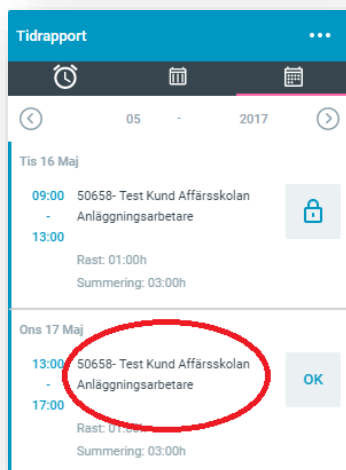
Tidrapport •••

05 - 2017

Tis 16 Maj

09:00 - 13:00

50658- Test Kund Affärsskolan Anläggningsarbetare

Rast: 01:00h

Summering: 03:00h

Ons 17 Maj

13:00 - 17:00

50658- Test Kund Affärsskolan Anläggningsarbetare

OK

Rast: 01:0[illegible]

Summering: 03:00h